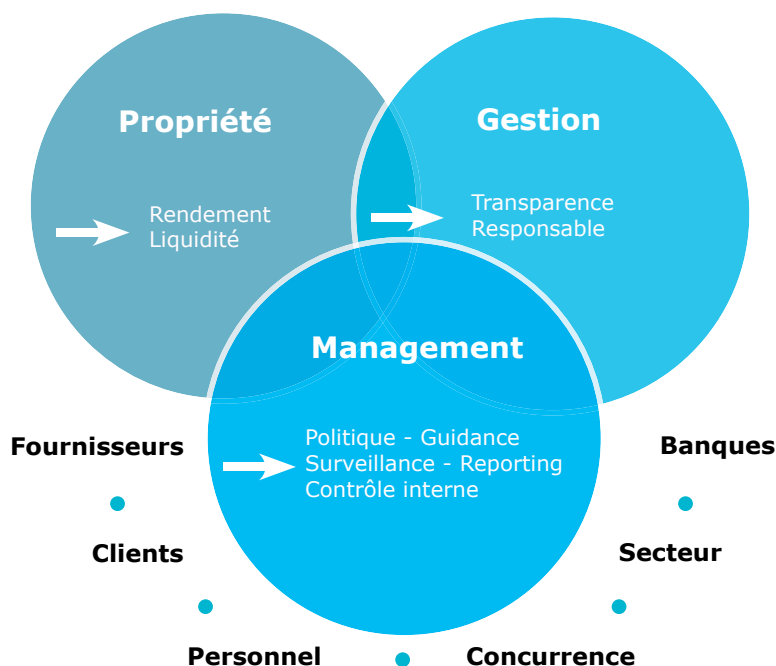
Propriété

Rendement
Liquidité

Gestion

Transparence
Responsable

Management

Politique - Guidance
Surveillance - Reporting
Contrôle interne

Fournisseurs

Clients

Personnel

Banques

Secteur

Concurrence